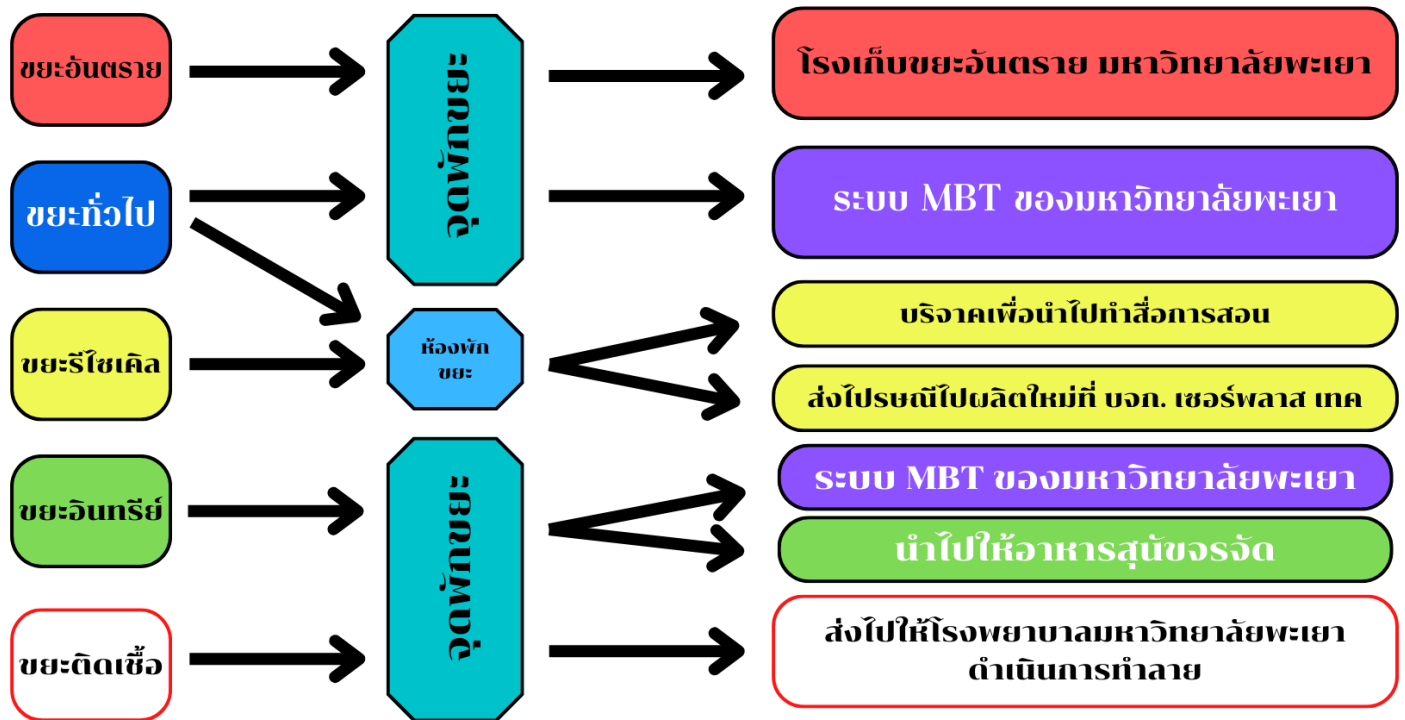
ขยะอันตราย

ขยะทั่วไป

ขยะรีไซเคิล

ขยะอินทรีย์

ขยะติดเชื้อ

จุดพักขยะ

ห้องพักขยะ

จุดพักขยะ

โรงเก็บขยะอันตราย มหาวิทยาลัยพะเยา

ระบบ MBT ของมหาวิทยาลัยพะเยา

บริจาคเพื่อนำไปทำสื่อการสอน

ส่งไปรษณีไปผลิตใหม่ที่ บจก. เซอร์พลาส เทค

ระบบ MBT ของมหาวิทยาลัยพะเยา

นำไปให้อาหารสุนัขจรจัด

ส่งไปให้โรงพยาบาลมหาวิทยาลัยพะเยา ดำเนินการทำลาย